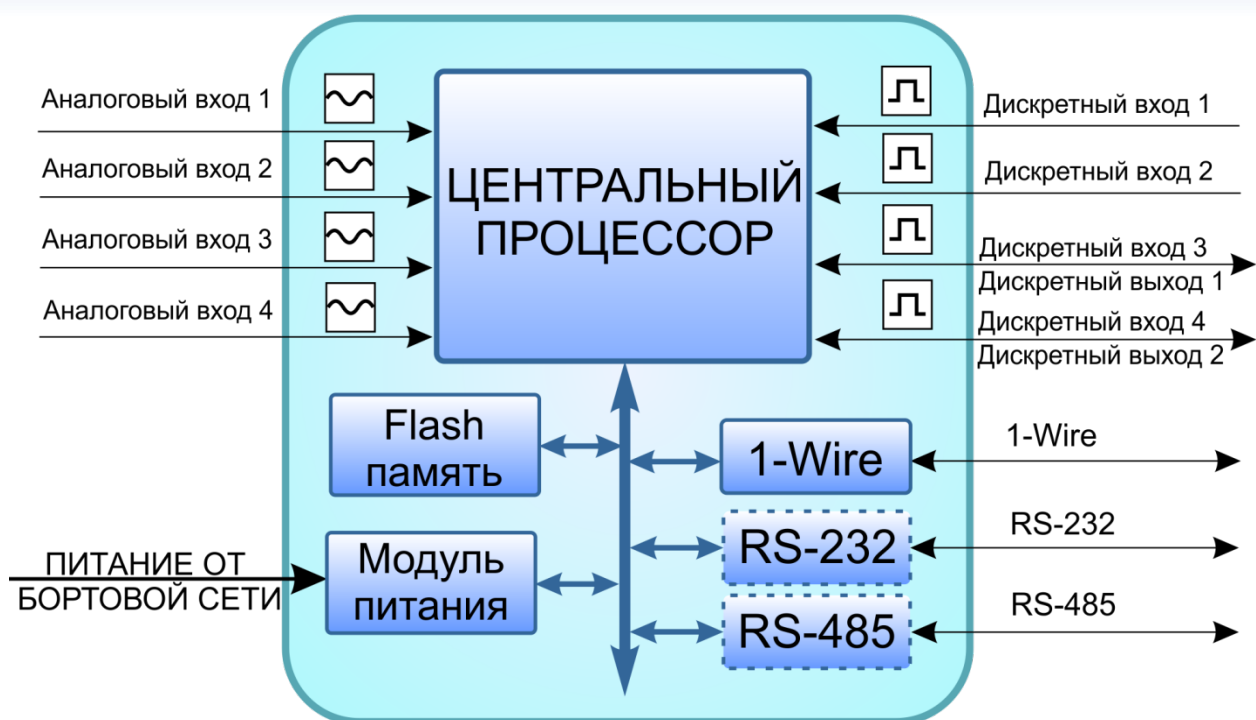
Аналоговый вход 1
Аналоговый вход 2
Аналоговый вход 3
Аналоговый вход 4

ЦЕНТРАЛЬНЫЙ ПРОЦЕССОР

Дискретный вход 1
Дискретный вход 2
Дискретный вход 3
Дискретный выход 1
Дискретный вход 4
Дискретный выход 2

Flash память

1-Wire

1-Wire

RS-232

RS-232

RS-485

RS-485

ПИТАНИЕ ОТ БОРТОВОЙ СЕТИ

Модуль питания